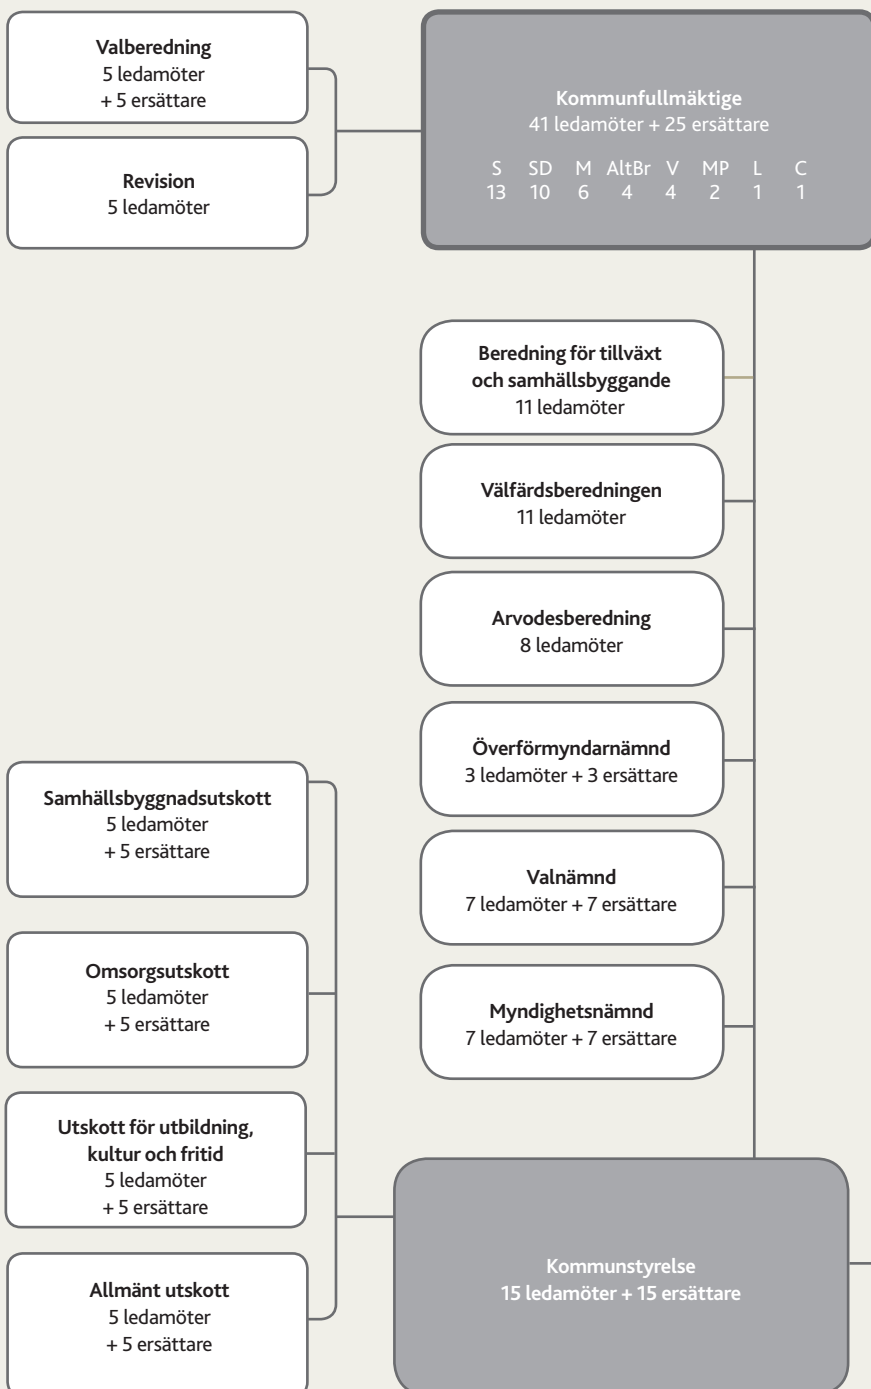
Valberedning
5 ledamöter
+ 5 ersättare

Revision
5 ledamöter

Kommunfullmäktige
41 ledamöter + 25 ersättare

| S | SD | M | AltBr | V | MP | L | C |
|---|---|---|---|---|---|---|---|
| 13 | 10 | 6 | 4 | 4 | 2 | 1 | 1 |

Beredning för tillväxt och samhällsbyggande
11 ledamöter

Välfärdsberedningen
11 ledamöter

Arvodesberedning
8 ledamöter

Överförmyndarnämnd
3 ledamöter + 3 ersättare

Valnämnd
7 ledamöter + 7 ersättare

Myndighetsnämnd
7 ledamöter + 7 ersättare

Samhällsbyggnadsutskott
5 ledamöter
+ 5 ersättare

Omsorgsutskott
5 ledamöter
+ 5 ersättare

Utskott för utbildning, kultur och fritid
5 ledamöter
+ 5 ersättare

Allmänt utskott
5 ledamöter
+ 5 ersättare

Kommunstyrelse
15 ledamöter + 15 ersättare